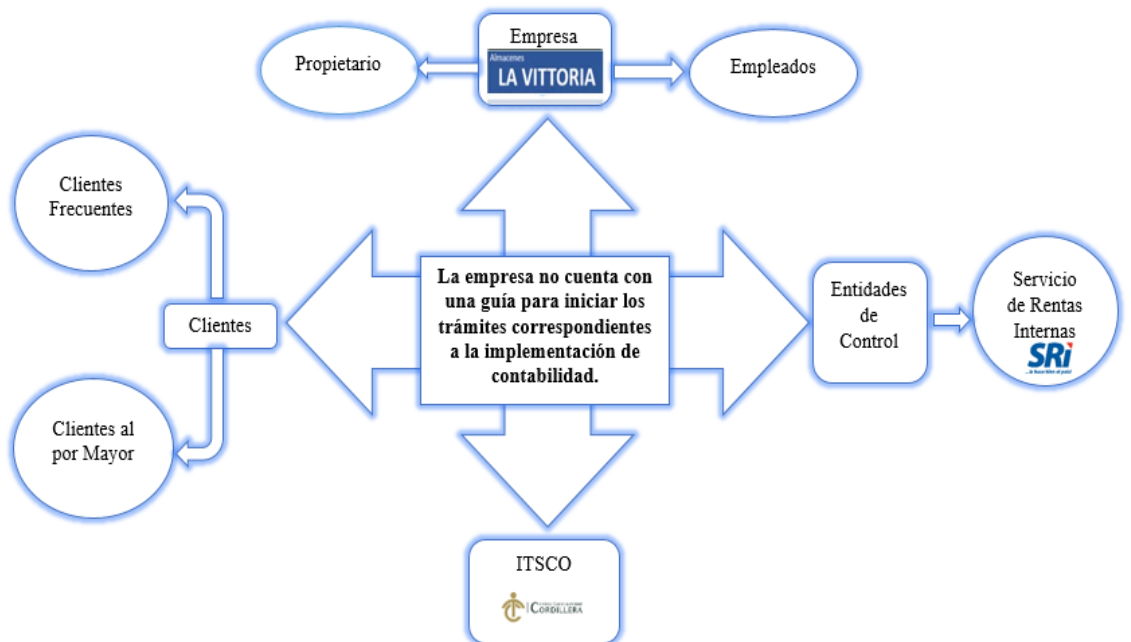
Empresa

Almacenes LA VITTORIA

Propietario

Empleados

Clientes Frecuentes

Clientes

Clientes al por Mayor

La empresa no cuenta con una guía para iniciar los trámites correspondientes a la implementación de contabilidad.

Entidades de Control

Servicio de Rentas Internas

SRi

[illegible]

ITSCO

CORDILLERA